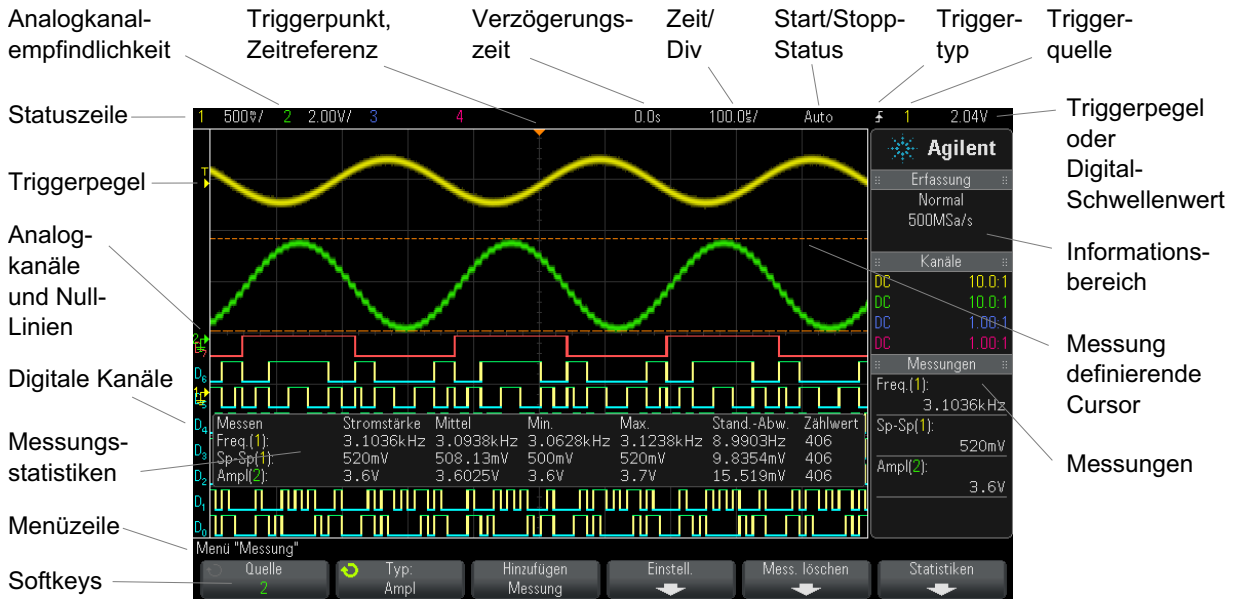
Analogkanalempfindlichkeit

Triggerpunkt, Zeitreferenz

Verzögerungszeit

Zeit/ Div

Start/Stopp-Status

Triggertyp

Triggerquelle

Statuszeile

1 500mV/ 2 2.00V/ 3 4 0.0s 100.0µs/ Auto 1 2.04V

Triggerpegel oder Digital-Schwellenwert

Triggerpegel

Analogkanäle und Null-Linien

Digitale Kanäle

Messungsstatistiken

Menüzeile

Softkeys

Agilent

Erfassung

Normal

500MSa/s

Informationsbereich

Kanäle

DC 10.0:1

DC 10.0:1

DC 1.00:1

DC 1.00:1

Messungen

Freq.(1):

3.1036kHz

Sp-Sp(1):

520mV

Ampl(2):

3.6V

Messung definierende Cursor

Messungen

| Messen | Stromstärke | Mittel | Min. | Max. | Stand.-Abw. | Zählwert |
|---|---|---|---|---|---|---|
| Freq.(1): | 3.1036kHz | 3.0938kHz | 3.0628kHz | 3.1238kHz | 8.9903Hz | 406 |
| Sp-Sp(1): | 520mV | 508.13mV | 500mV | 520mV | 9.8354mV | 406 |
| Ampl(2): | 3.6V | 3.6025V | 3.6V | 3.7V | 15.519mV | 406 |

D7 D6 D5 D4 D3 D2 D1 D0

Menü "Messung"

Quelle 2

Typ: Ampl

Hinzufügen Messung

Einstell.

Mess. löschen

Statistiken